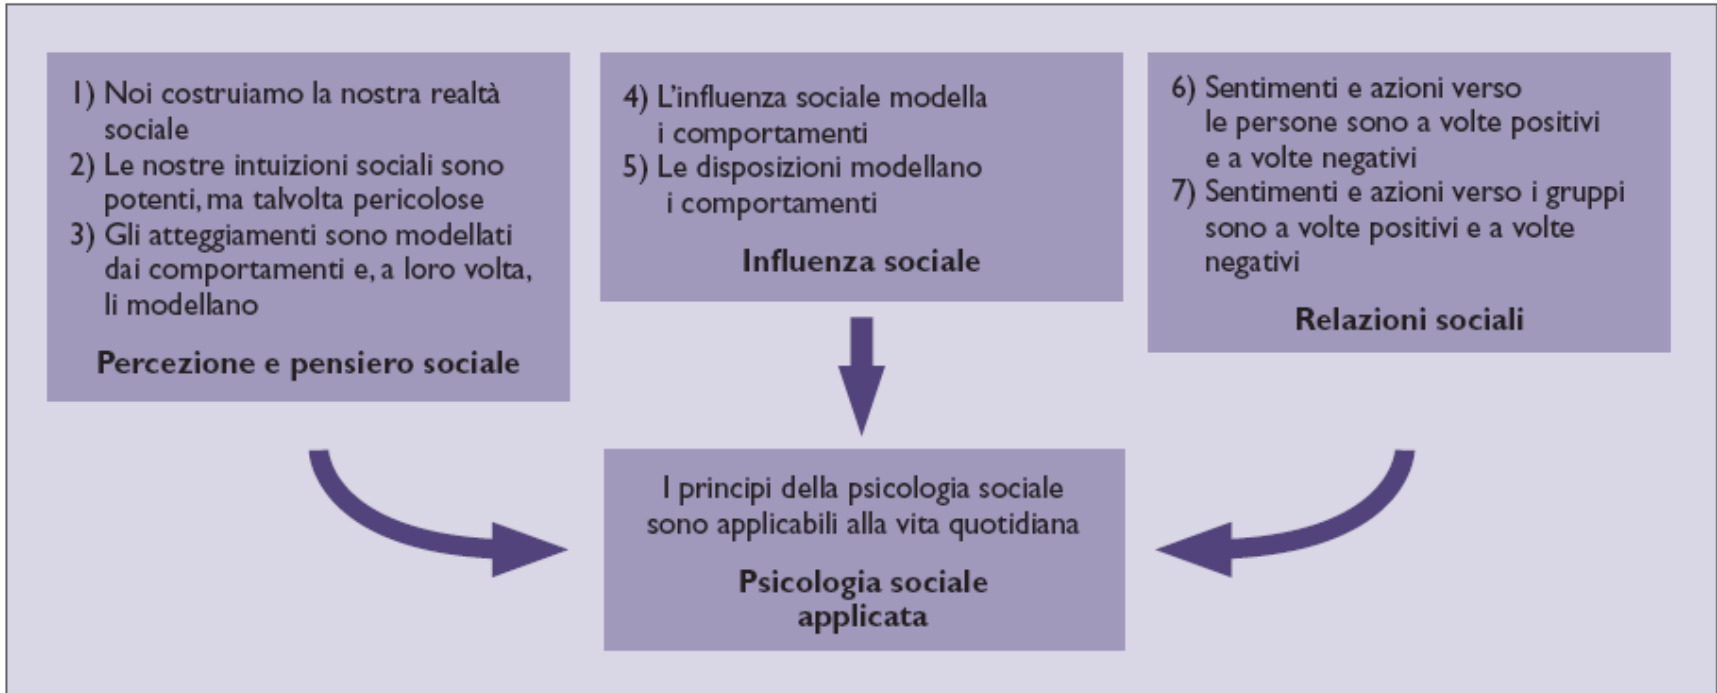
1) Noi costruiamo la nostra realtà sociale
2) Le nostre intuizioni sociali sono potenti, ma talvolta pericolose
3) Gli atteggiamenti sono modellati dai comportamenti e, a loro volta, li modellano

Percezione e pensiero sociale

4) L'influenza sociale modella i comportamenti
5) Le disposizioni modellano i comportamenti

Influenza sociale

6) Sentimenti e azioni verso le persone sono a volte positivi e a volte negativi
7) Sentimenti e azioni verso i gruppi sono a volte positivi e a volte negativi

Relazioni sociali

I principi della psicologia sociale sono applicabili alla vita quotidiana

Psicologia sociale applicata